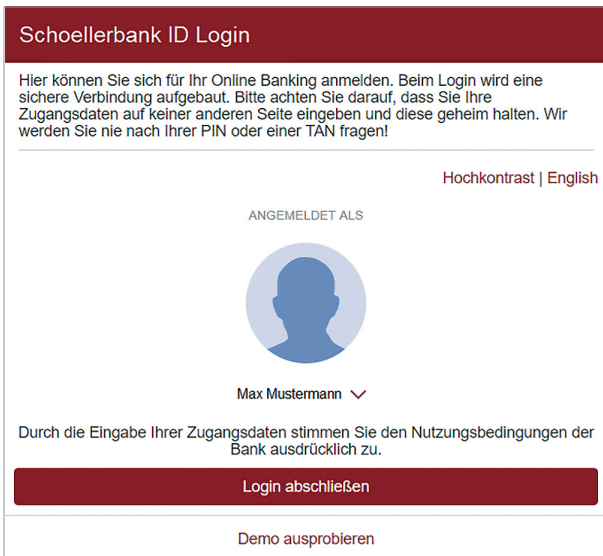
Schoellerbank ID Login

Hier können Sie sich für Ihr Online Banking anmelden. Beim Login wird eine sichere Verbindung aufgebaut. Bitte achten Sie darauf, dass Sie Ihre Zugangsdaten auf keiner anderen Seite eingeben und diese geheim halten. Wir werden Sie nie nach Ihrer PIN oder einer TAN fragen!

Hochkontrast | English

ANGEMELDET ALS

Max Mustermann

Durch die Eingabe Ihrer Zugangsdaten stimmen Sie den Nutzungsbedingungen der Bank ausdrücklich zu.

Login abschließen

Demo ausprobieren